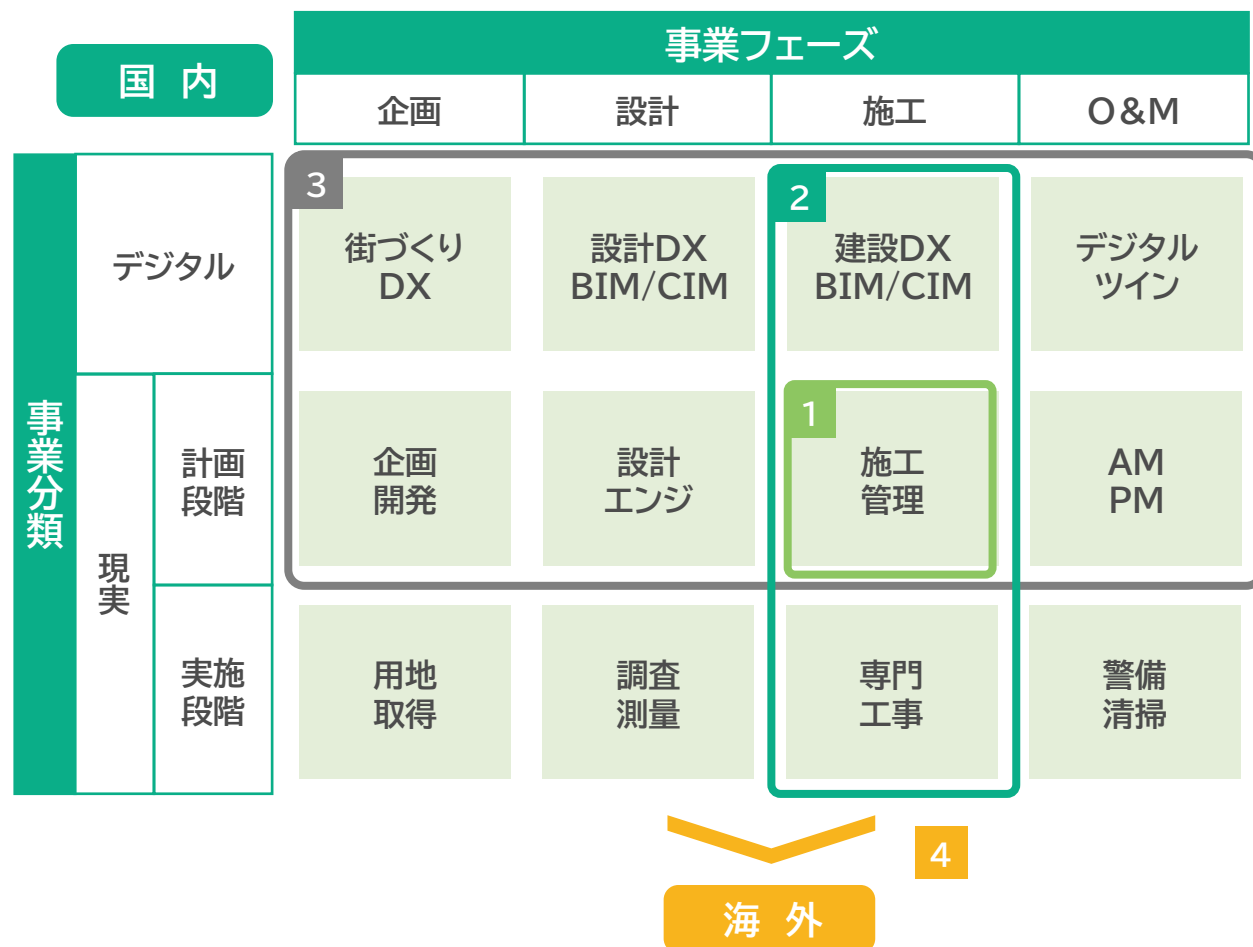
国 内

| 事業フェーズ | | | |
|---|---|---|---|
| 企画 | 設計 | 施工 | O&M |

事業分類

| | | 企画 | 設計 | 施工 | O&M |
|---|---|---|---|---|---|
| デジタル | | 3 街づくり DX | 設計DX BIM/CIM | 2 建設DX BIM/CIM | デジタル ツイン |
| 現実 | 計画段階 | 企画 開発 | 設計 エンジ | 1 施工 管理 | AM PM |
| 現実 | 実施段階 | 用地 取得 | 調査 測量 | 専門 工事 | 警備 清掃 |

4

海 外